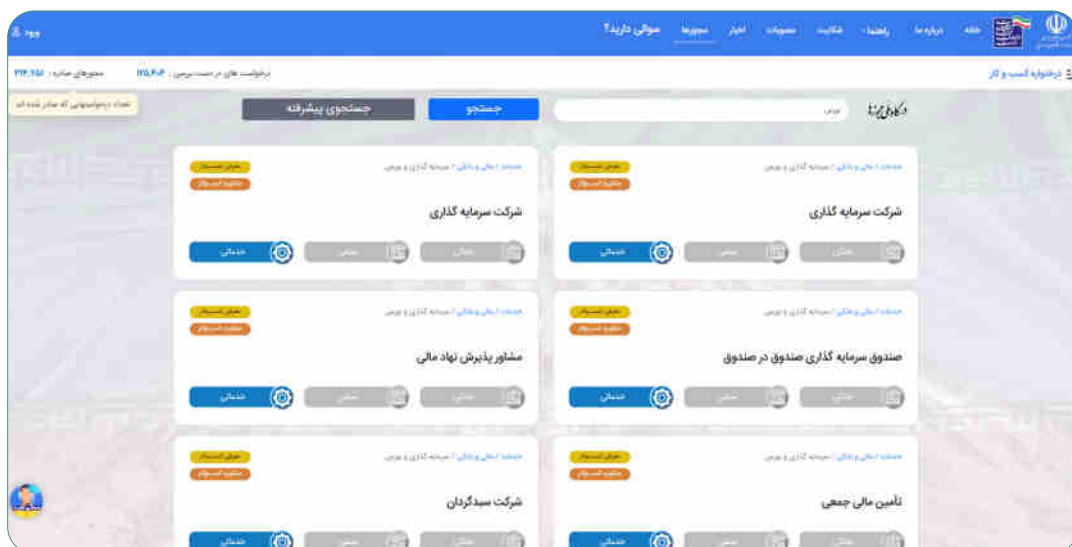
ورود

سوالی دارید؟ مجوزها اخبار مصوبات شکایت راهنما درباره ما خانه

درخواست های در دست بررسی: ۱۷۵,۶۰۴ مجوزهای صادره: ۲۲۴,۲۵۱

درگاه ملی مجوزها

تعداد درخواستهایی که صادر شده اند

جستجوی پیشرفته

جستجو

بورس

خدمات / مالی و بانکی / سرمایه گذاری و بورس

شرکت سرمایه گذاری

خدماتی

خدمات / مالی و بانکی / سرمایه گذاری و بورس

شرکت سرمایه گذاری

خدماتی

خدمات / مالی و بانکی / سرمایه گذاری و بورس

مشاور پذیرش نهاد مالی

خدماتی

خدمات / مالی و بانکی / سرمایه گذاری و بورس

صندوق سرمایه گذاری صندوق در صندوق

خدماتی

خدمات / مالی و بانکی / سرمایه گذاری و بورس

شرکت سبدگردان

خدماتی

خدمات / مالی و بانکی / سرمایه گذاری و بورس

تأمین مالی جمعی

خدماتی